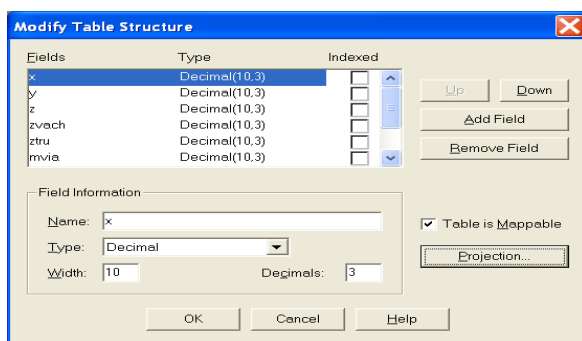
Modify Table Structure

| Fields | Type | Indexed |
|---|---|---|
| x | Decimal(10,3) | |
| y | Decimal(10,3) | |
| z | Decimal(10,3) | |
| zvach | Decimal(10,3) | |
| ztru | Decimal(10,3) | |
| mvia | Decimal(10,3) | |

Up
Down
Add Field
Remove Field

Field Information
Name: x
Type: Decimal
Width: 10
Decimals: 3

Table is Mappable
Projection...

OK
Cancel
Help